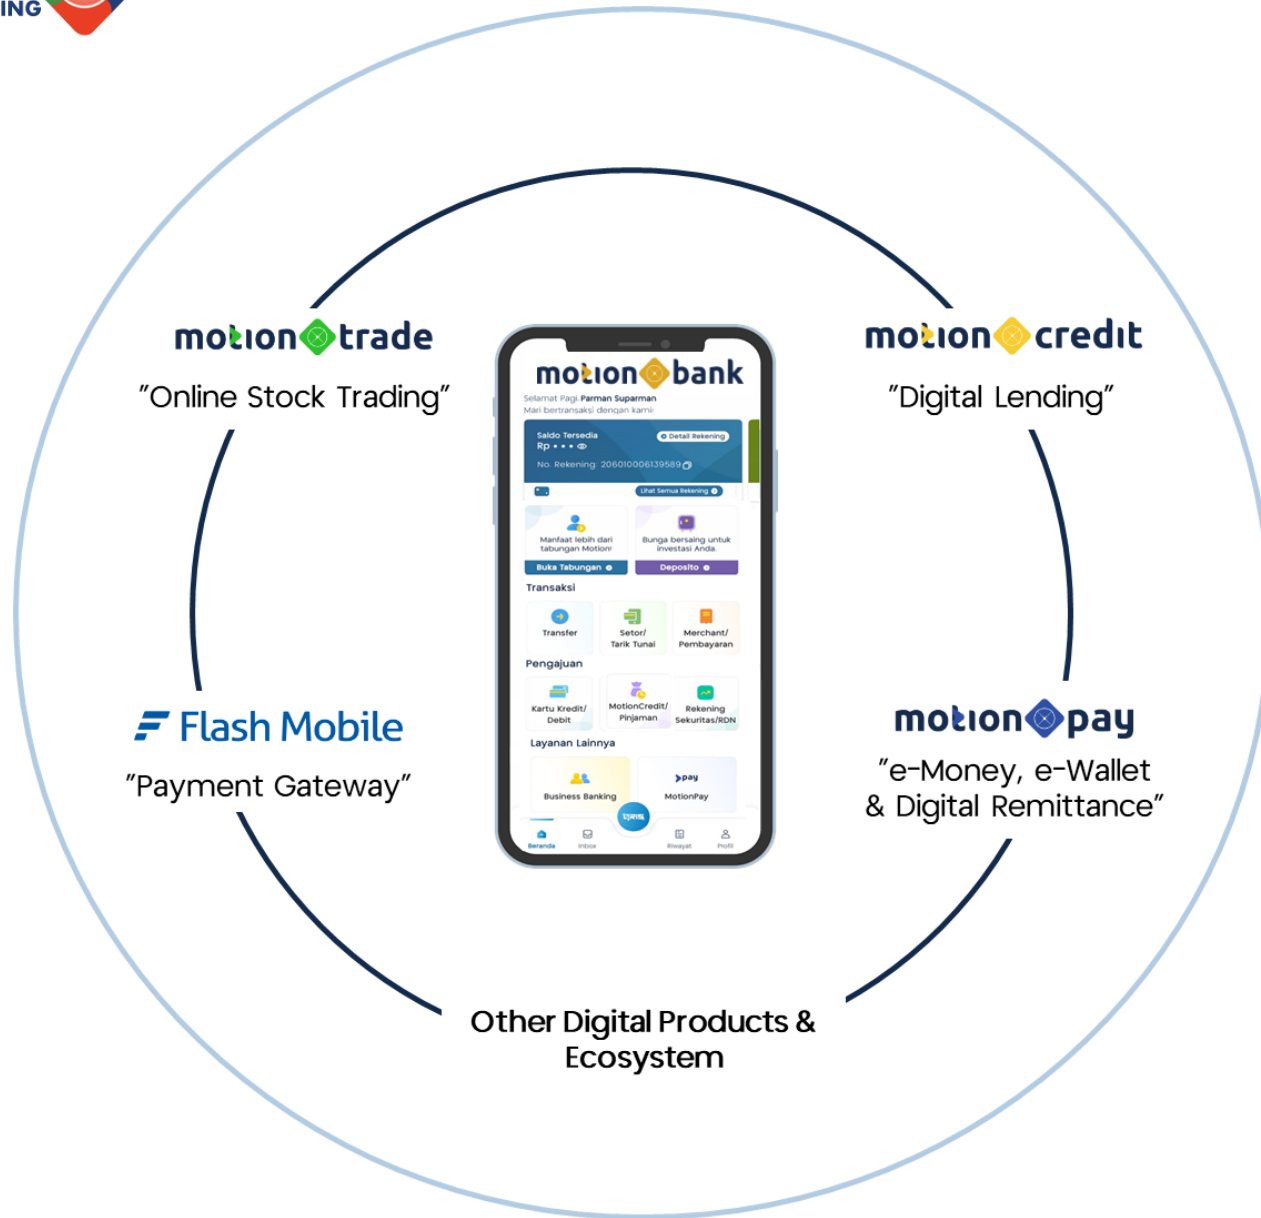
ING

motion trade
"Online Stock Trading"

motion credit
"Digital Lending"

motion bank
Selamat Pagi, Parman Suparman
Mari bertransaksi dengan kami
Saldo Tersedia
Rp • • •
Detail Rekening
No. Rekening: 2060100061395​89
Lihat Semua Rekening
Manfaat lebih dari tabungan Motion
Buka Tabungan
Bunga bersaing untuk investasi Anda.
Deposito
Transaksi
Transfer
Setor/ Tarik Tunai
Merchant/ Pembayaran
Pengajuan
Kartu Kredit/ Debit
MotionCredit/ Pinjaman
Rekening Sekuritas/RDN
Layanan Lainnya
Business Banking
pay
MotionPay
QRIS
Beranda
Inbox
Riwayat
Profil

Flash Mobile
"Payment Gateway"

motion pay
"e-Money, e-Wallet & Digital Remittance"

Other Digital Products & Ecosystem